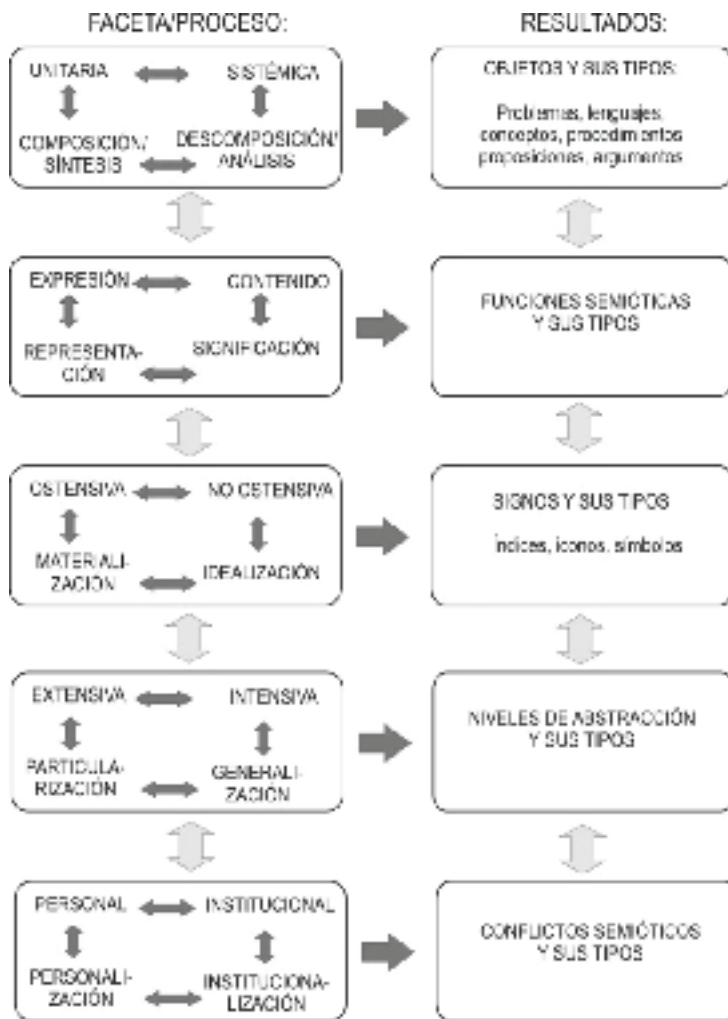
FACETA/PROCESO:

RESULTADOS:

UNITARIA

SISTÉMICA

COMPOSICIÓN/ SÍNTESIS

DESCOMPOSICIÓN/ ANÁLISIS

OBJETOS Y SUS TIPOS:

Problemas, lenguajes, conceptos, procedimientos proposiciones, argumentos

EXPRESIÓN

CONTENIDO

REPRESENTACIÓN

SIGNIFICACIÓN

FUNCIONES SEMIÓTICAS Y SUS TIPOS

OSTENSIVA

NO OSTENSIVA

MATERIALIZACIÓN

IDEALIZACIÓN

SIGNOS Y SUS TIPOS

índices, iconos, símbolos

EXTENSIVA

INTENSIVA

PARTICULARIZACIÓN

GENERALIZACIÓN

NIVELES DE ABSTRACCIÓN Y SUS TIPOS

PERSONAL

INSTITUCIONAL

PERSONALIZACIÓN

INSTITUCIONALIZACIÓN

CONFLICTOS SEMIÓTICOS Y SUS TIPOS